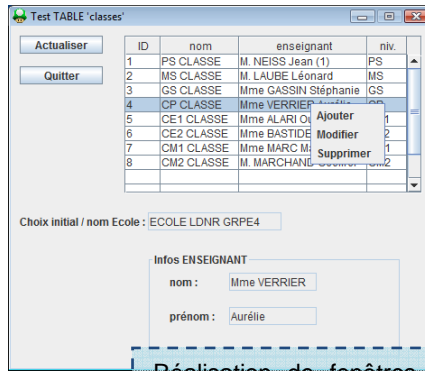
Test TABLE 'classes'

Actualiser

Quitter

| ID | nom | enseignant | niv. |
|---|---|---|---|
| 1 | PS CLASSE | M. NEISS Jean (1) | PS |
| 2 | MS CLASSE | M. LAUBE Léonard | MS |
| 3 | GS CLASSE | Mme GASSIN Stéphanie | GS |
| 4 | CP CLASSE | Mme VERRIER Aurélie | CP |
| 5 | CE1 CLASSE | Mme ALARI O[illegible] | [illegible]1 |
| 6 | CE2 CLASSE | Mme BASTIDE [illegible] | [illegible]2 |
| 7 | CM1 CLASSE | Mme MARC M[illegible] | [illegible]1 |
| 8 | CM2 CLASSE | M. MARCHAND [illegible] | CM2 |

Ajouter
Modifier
Supprimer

Choix initial / nom Ecole : ECOLE LDNR GRPE4

Infos ENSEIGNANT

nom : Mme VERRIER

prénom : Aurélie

Réalisation de fenêtres